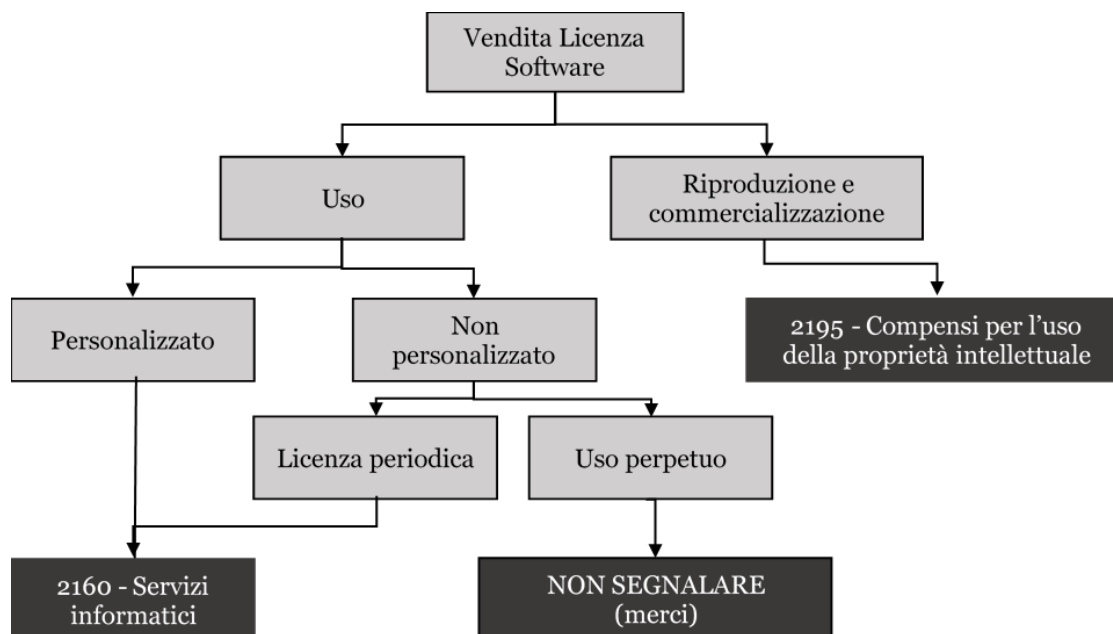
Vendita Licenza Software

Uso

Riproduzione e commercializzazione

Personalizzato

Non personalizzato

2195 - Compensi per l'uso della proprietà intellettuale

Licenza periodica

Uso perpetuo

2160 - Servizi informatici

NON SEGNALARE (merci)